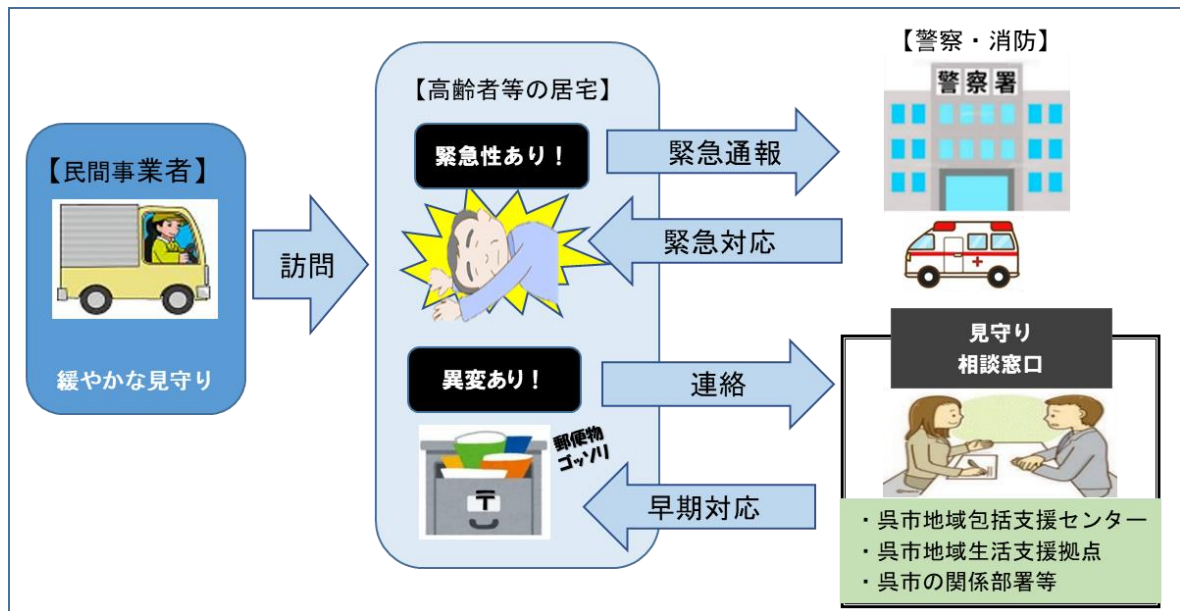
【民間事業者】

緩やかな見守り

訪問

【高齢者等の居宅】

緊急性あり！

異変あり！

郵便物ゴッソリ

緊急通報

緊急対応

連絡

早期対応

【警察・消防】

警察署

見守り相談窓口

・呉市地域包括支援センター
・呉市地域生活支援拠点
・呉市の関係部署等